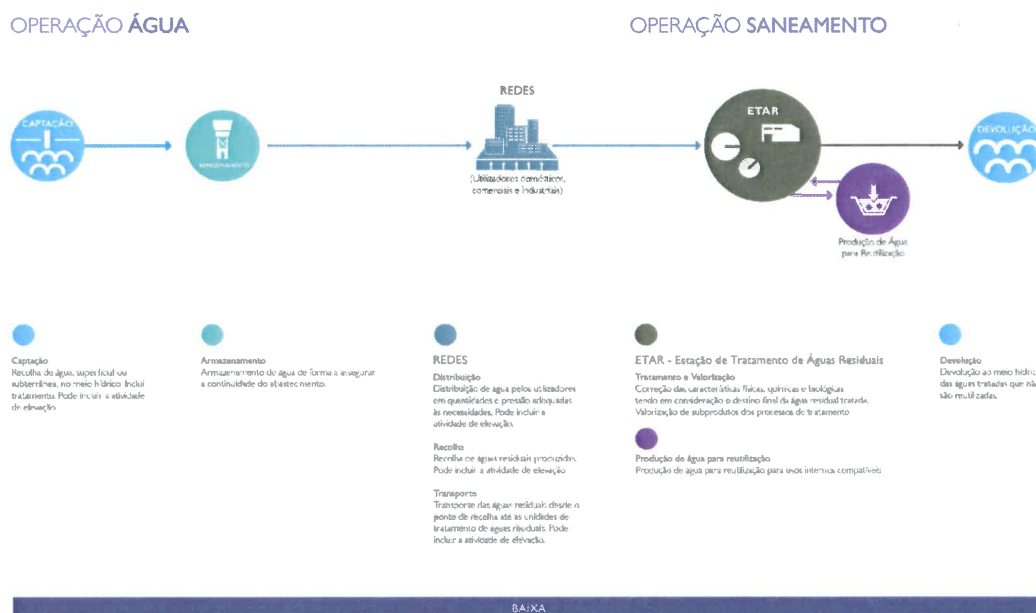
OPERAÇÃO ÁGUA

OPERAÇÃO SANEAMENTO

CAPTAÇÃO

ARMAZENAMENTO

REDES

(Utilizadores domésticos, comerciais e industriais)

ETAR

DEVOLUÇÃO

Produção de Água para Reutilização

Captação
Recolha de água, superficial ou subterrânea, no meio hídrico. Inclui tratamento. Pode incluir a atividade de elevação.

Armazenamento
Armazenamento de água de forma a assegurar a continuidade do abastecimento.

REDES
Distribuição
Distribuição de água pelos utilizadores em quantidades e pressão adequadas às necessidades. Pode incluir a atividade de elevação.

Recolha
Recolha de águas residuais produzidas. Pode incluir a atividade de elevação.

Transporte
Transporte das águas residuais desde o ponto de recolha até às unidades de tratamento de águas residuais. Pode incluir a atividade de elevação.

ETAR - Estação de Tratamento de Águas Residuais
Tratamento e Valorização
Correção das características físicas, químicas e biológicas tendo em consideração o destino final da água residual tratada. Valorização de subprodutos dos processos de tratamento.

Produção de água para reutilização
Produção de água para reutilização para usos internos compatíveis.

Devolução
Devolução ao meio hídrico das águas tratadas que não são reutilizadas.

BAIXA